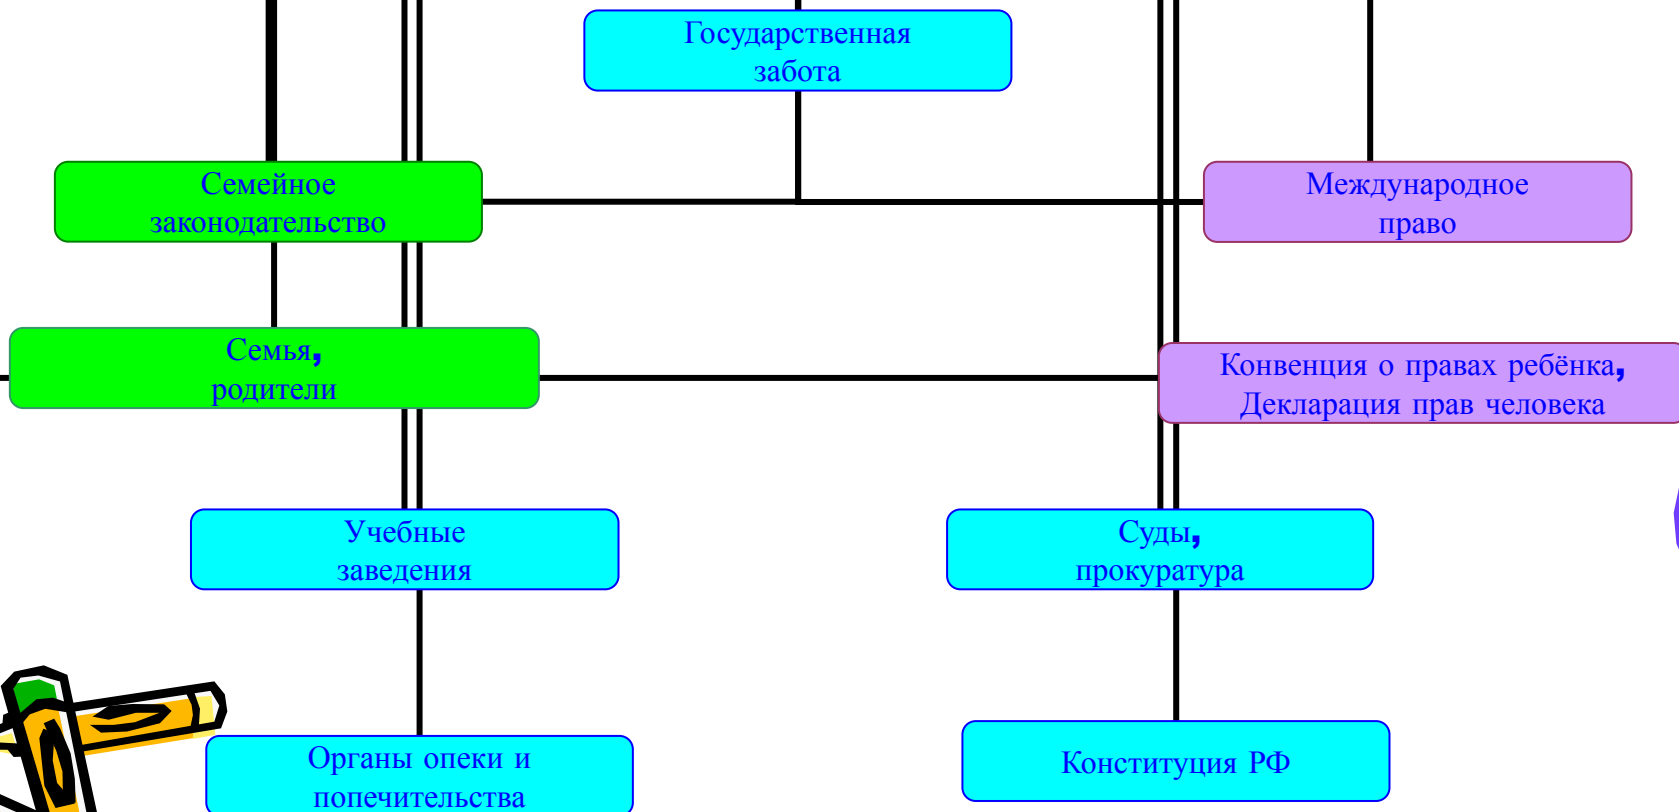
Государственная забота

Семейное законодательство

Международное право

Семья, родители

Конвенция о правах ребёнка, Декларация прав человека

Учебные заведения

Суды, прокуратура

Органы опеки и попечительства

Конституция РФ